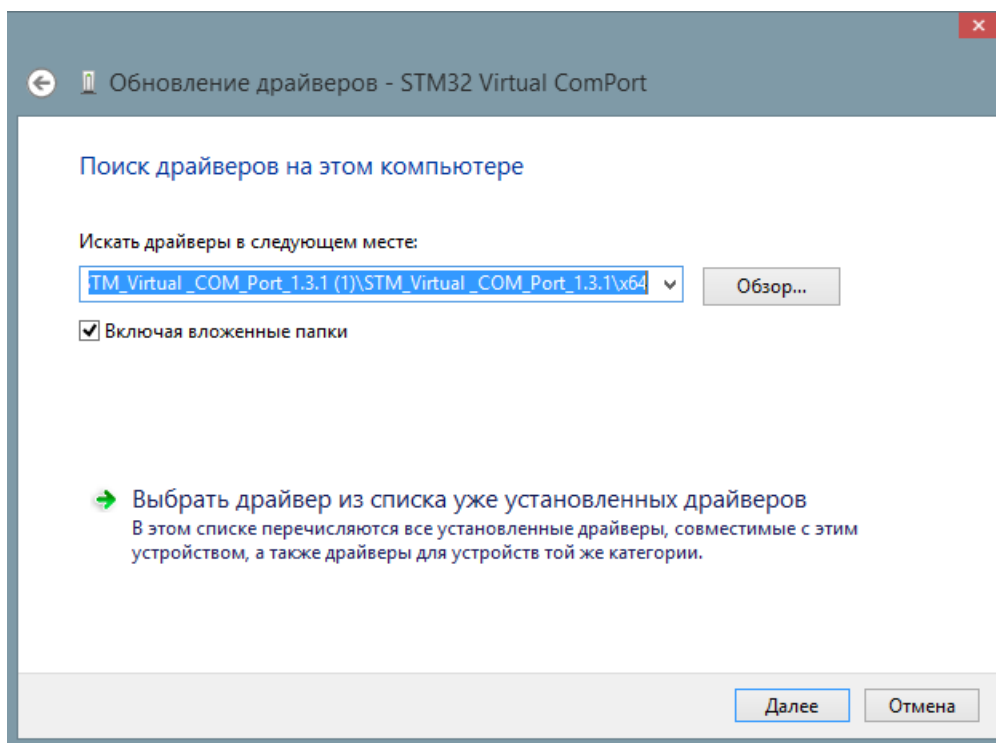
Обновление драйверов - STM32 Virtual ComPort

Поиск драйверов на этом компьютере

Искать драйверы в следующем месте:

STM_Virtual _COM_Port_1.3.1 (1)\STM_Virtual _COM_Port_1.3.1\x64

Обзор...

Включая вложенные папки

Выбрать драйвер из списка уже установленных драйверов

В этом списке перечисляются все установленные драйверы, совместимые с этим устройством, а также драйверы для устройств той же категории.

Далее

Отмена